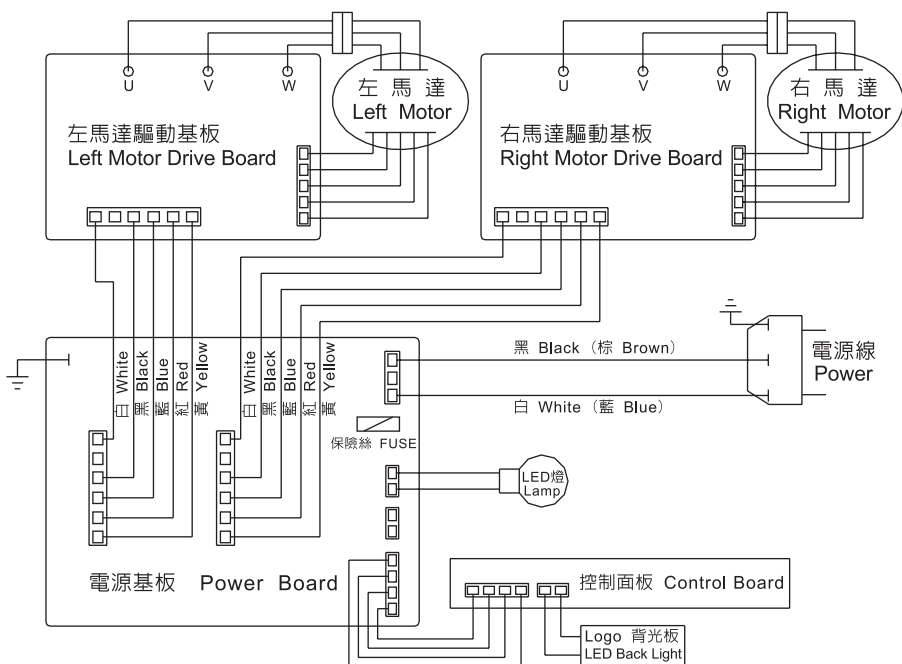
U V W
左 馬 達
Left Motor
左馬達驅動基板
Left Motor Drive Board

U V W
右 馬 達
Right Motor
右馬達驅動基板
Right Motor Drive Board

白 White
黑 Black
藍 Blue
紅 Red
黃 Yellow

白 White
黑 Black
藍 Blue
紅 Red
黃 Yellow

黑 Black (棕 Brown)
白 White (藍 Blue)
電源線
Power

保險絲 FUSE

LED燈
Lamp

電源基板 Power Board

控制面板 Control Board

Logo 背光板
LED Back Light